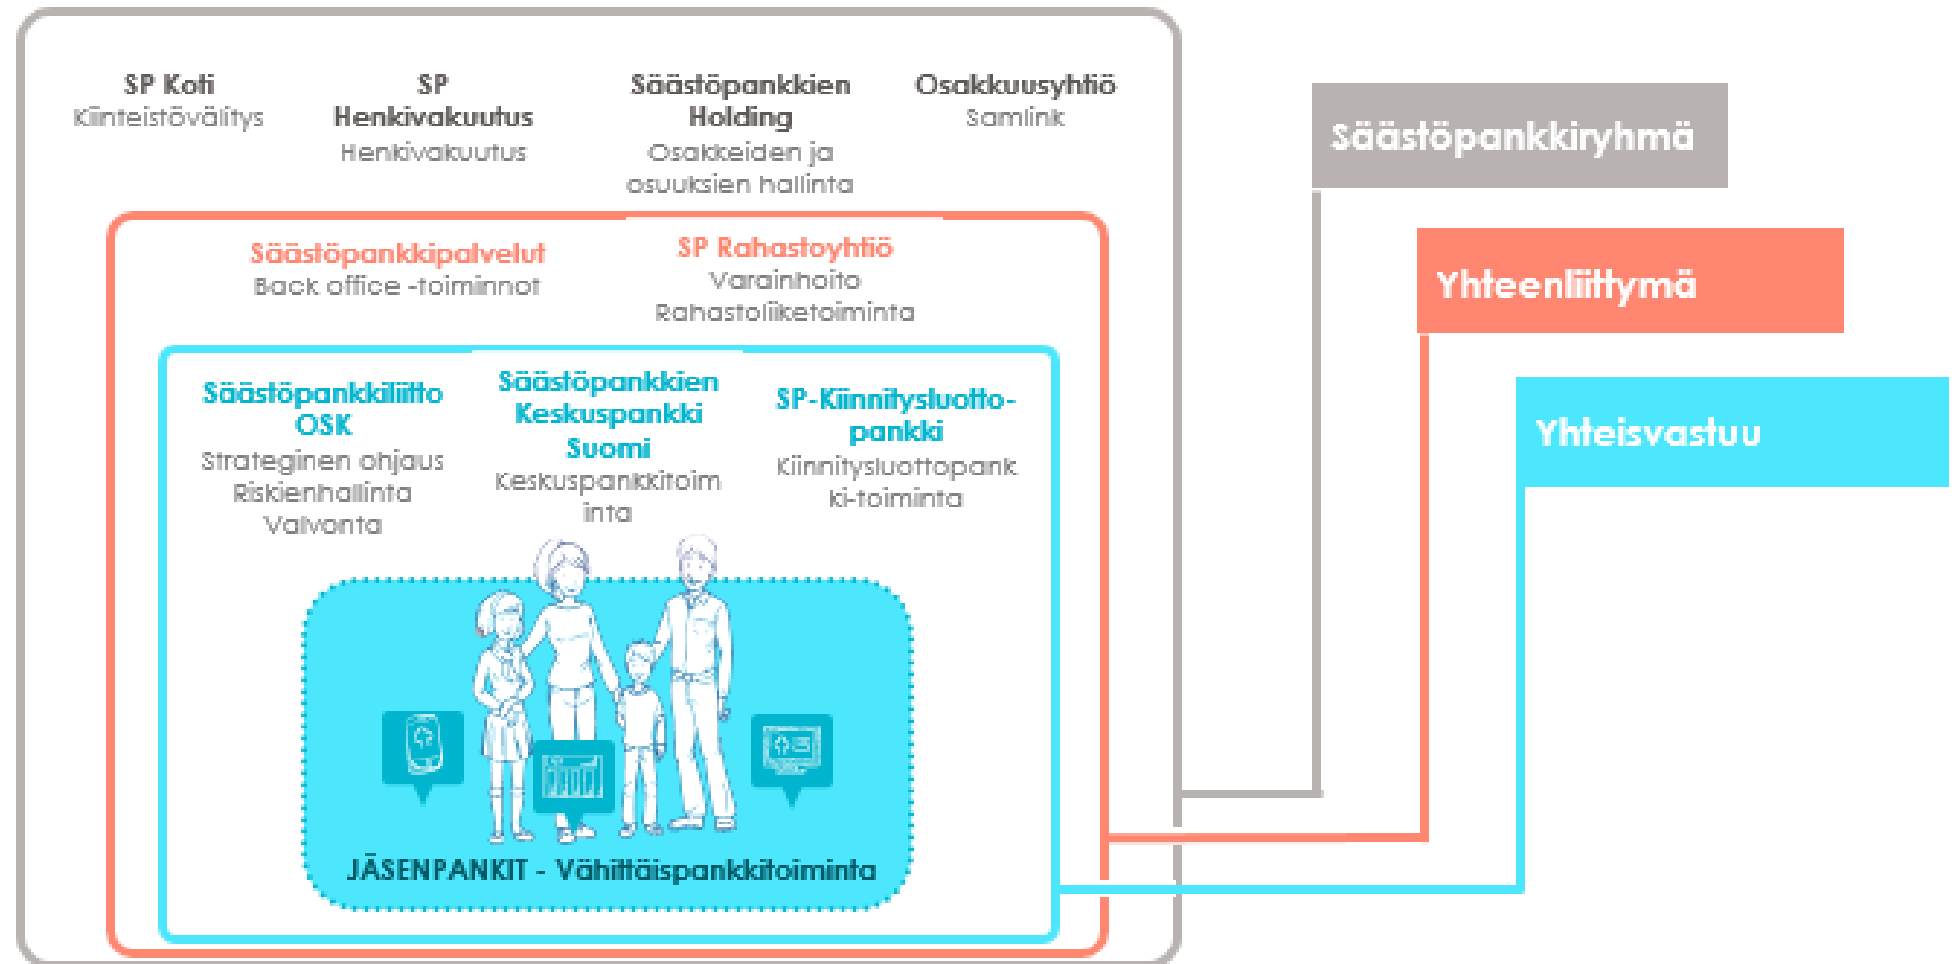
SP Koti
Kiinteistövälitys

SP
Henkivakuutus
Henkivakuutus

Säästöpankkien
Holding
Osakkeiden ja osuuksien hallinta

Osakkuusyhtiö
Samlink

Säästöpankkiryhmä

Säästöpankkipalvelut
Back office -toiminnot

SP Rahastoyhtiö
Varainhoito
Rahastoliiketoiminta

Yhteenliittymä

Säästöpankkiliitto
OSK
Strateginen ohjaus
Riskienhallinta
Valvonta

Säästöpankkien
Keskuspankki
Suomi
Keskuspankkitoim inta

SP-Kiinnitysluotto-pankki
Kiinnitysluottopank ki-toiminta

Yhteisvastuu

JÄSENPANKIT - Vähittäispankkitoiminta